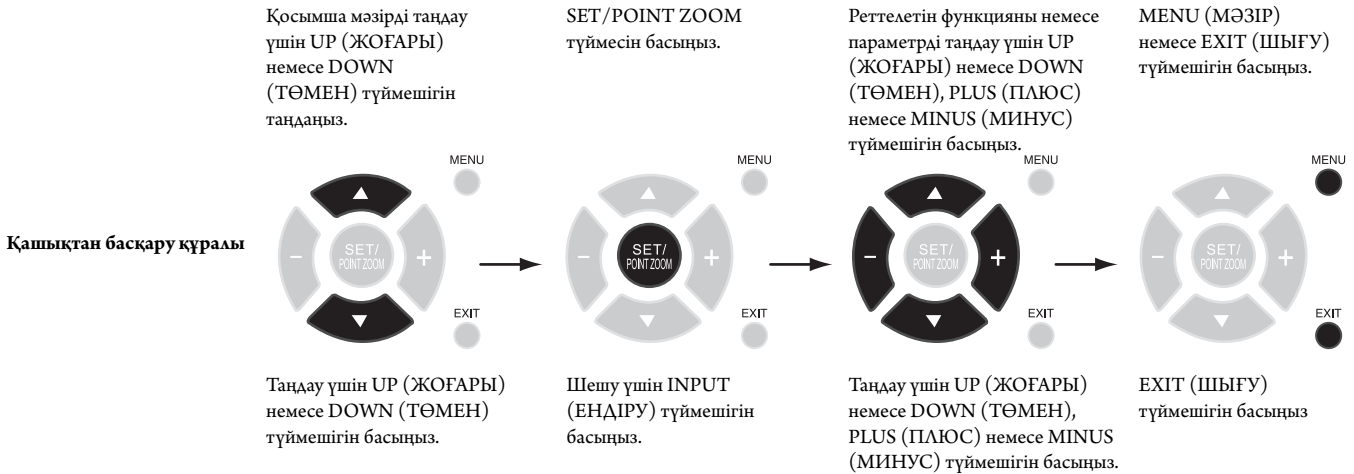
Қосымша мәзірді таңдау үшін UP (ЖОҒАРЫ) немесе DOWN (ТӨМЕН) түймешігін таңдаңыз.

SET/POINT ZOOM түймесін басыңыз.

Реттелетін функцияны немесе параметрді таңдау үшін UP (ЖОҒАРЫ) немесе DOWN (ТӨМЕН), PLUS (ПЛЮС) немесе MINUS (МИНУС) түймешігін басыңыз.

MENU (МӘЗІР) немесе EXIT (ШЫҒУ) түймешігін басыңыз.

Қашықтан басқару құралы

MENU
SET/
POINT ZOOM
–
+
EXIT

MENU
SET/
POINT ZOOM
–
+
EXIT

MENU
SET/
POINT ZOOM
–
+
EXIT

MENU
SET/
POINT ZOOM
–
+
EXIT

Таңдау үшін UP (ЖОҒАРЫ) немесе DOWN (ТӨМЕН) түймешігін басыңыз.

Шешу үшін INPUT (ЕНДІРУ) түймешігін басыңыз.

Таңдау үшін UP (ЖОҒАРЫ) немесе DOWN (ТӨМЕН), PLUS (ПЛЮС) немесе MINUS (МИНУС) түймешігін басыңыз.

EXIT (ШЫҒУ) түймешігін басыңыз